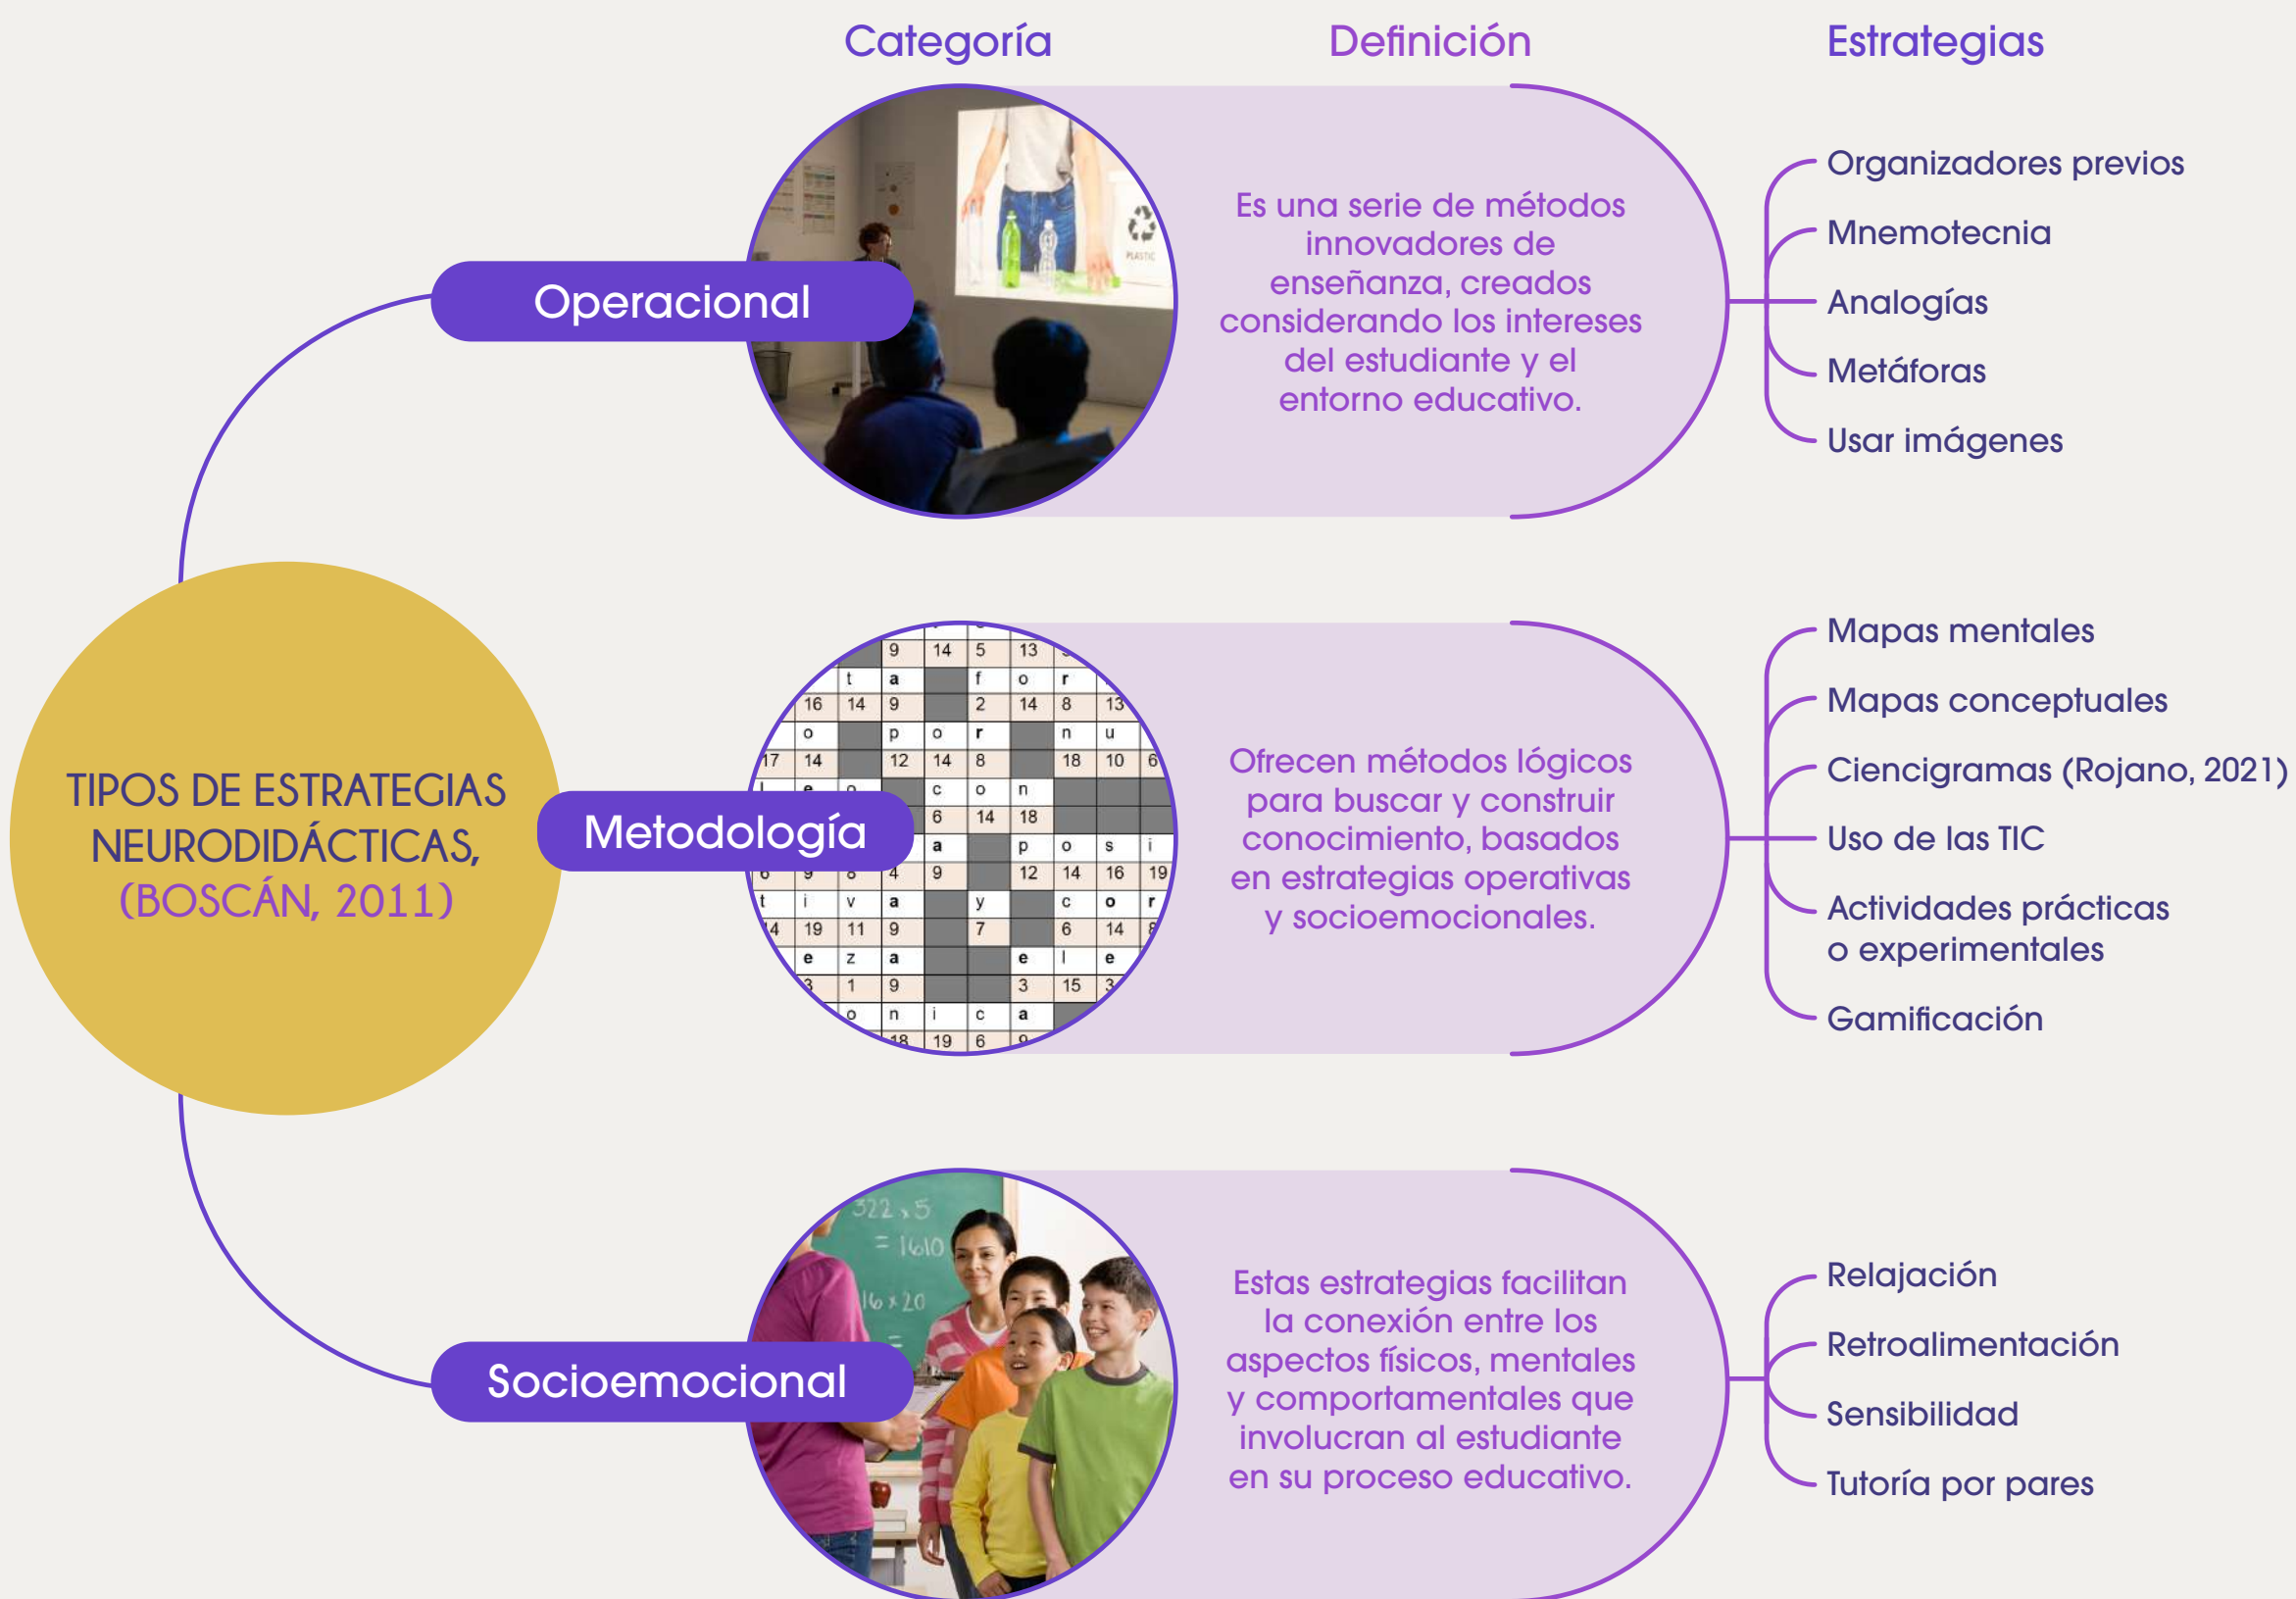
Categoría

Definición

Estrategias

TIPOS DE ESTRATEGIAS NEURODIDÁCTICAS, (BOSCÁN, 2011)

Operacional

Es una serie de métodos innovadores de enseñanza, creados considerando los intereses del estudiante y el entorno educativo.

Organizadores previos
Mnemotecnia
Analogías
Metáforas
Usar imágenes

Metodología

Ofrecen métodos lógicos para buscar y construir conocimiento, basados en estrategias operativas y socioemocionales.

Mapas mentales
Mapas conceptuales
Ciencigramas (Rojano, 2021)
Uso de las TIC
Actividades prácticas o experimentales
Gamificación

Socioemocional

Estas estrategias facilitan la conexión entre los aspectos físicos, mentales y comportamentales que involucran al estudiante en su proceso educativo.

Relajación
Retroalimentación
Sensibilidad
Tutoría por pares